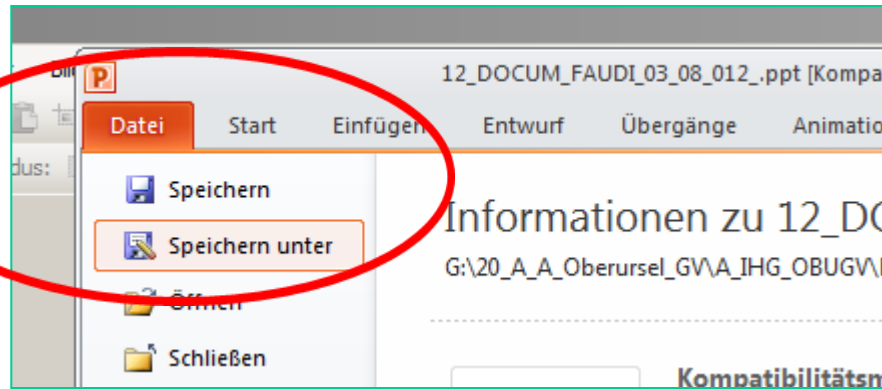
Bil
P 12_DOCUM_FAUDI_03_08_012_.ppt [Kompa
Datei Start Einfügen Entwurf Übergänge Animatio
dus:
Speichern
Speichern unter
Öffnen
Schließen
Informationen zu 12_DO
G:\20_A_A_Oberursel_GV\A_IHG_OBUGV\
Kompatibilitätsm